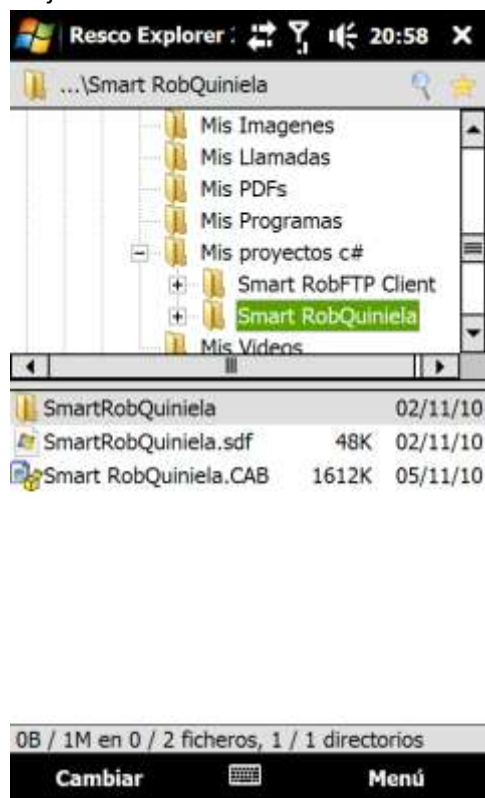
Resco Explorer 20:58 ✕

...\Smart RobQuiniela

Mis Imagenes
Mis Llamadas
Mis PDFs
Mis Programas
Mis proyectos c#
Smart RobFTP Client
Smart RobQuiniela
Mis Videos

| | | |
|---|---|---|
| SmartRobQuiniela | | 02/11/10 |
| SmartRobQuiniela.sdf | 48K | 02/11/10 |
| Smart RobQuiniela.CAB | 1612K | 05/11/10 |

0B / 1M en 0 / 2 ficheros, 1 / 1 directorios

Cambiar Menú